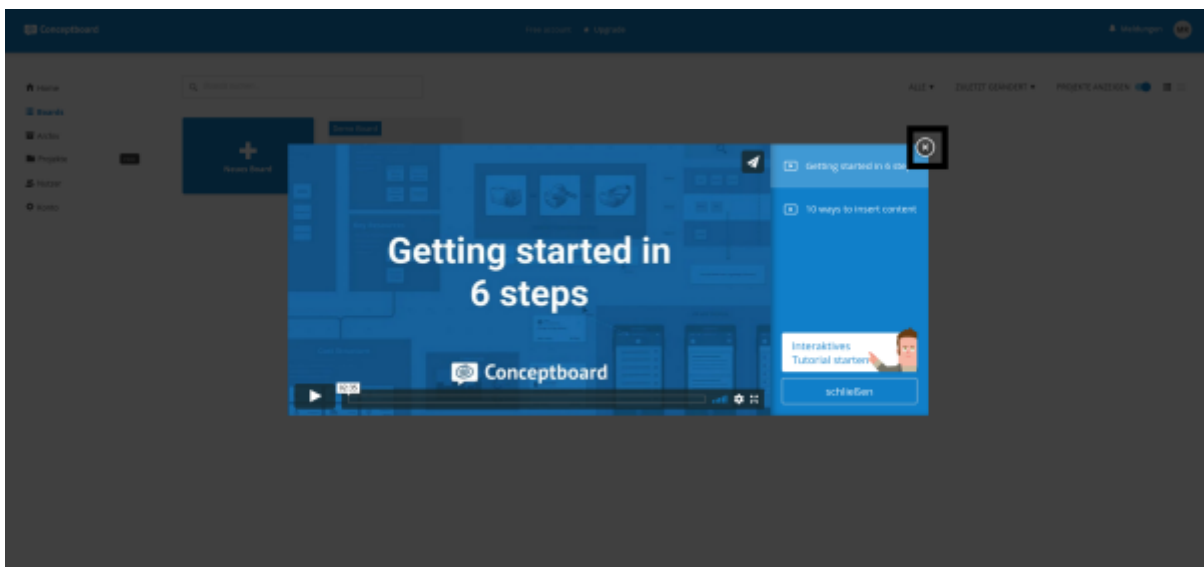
Conceptboard

Free account · Upgrade

Mitteilungen

Home
Boards
Archiv
Projekte
Nutzer
Hilfe

ALLE ▾ ZULETZT GEÄNDERT ▾ PROJEKTE ANZEIGEN

Neues Board

Getting started in 6 steps

Conceptboard

02:35

Getting started in 6 ste

10 ways to insert content

Interaktives Tutorial starten

schließen